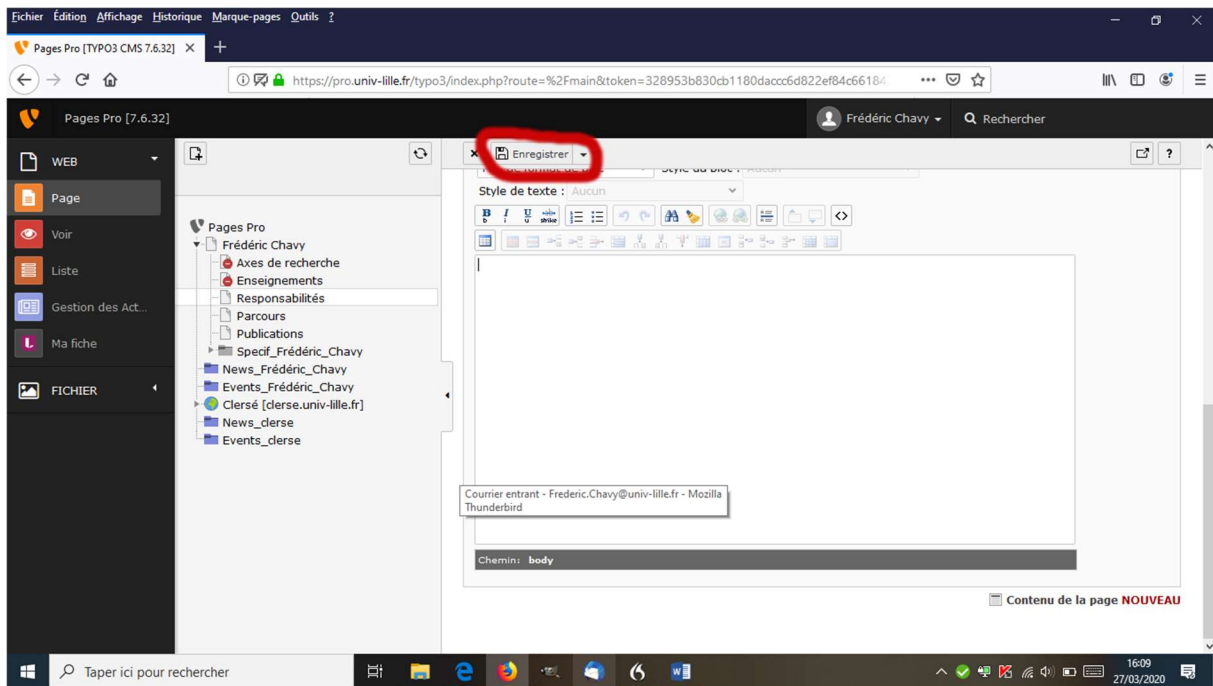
Fichier Édition Affichage Historique Marque-pages Outils ?

Pages Pro [TYPO3 CMS 7.6.32]

https://pro.univ-lille.fr/typo3/index.php?route=%2Fmain&token=328953b830cb1180daccc6d822ef84c66184

Pages Pro [7.6.32]

Frédéric Chavy

Rechercher

WEB

Page

Voir

Liste

Gestion des Act...

Ma fiche

FICHIER

Pages Pro

Frédéric Chavy

Axes de recherche

Enseignements

Responsabilités

Parcours

Publications

Specif_Frédéric_Chavy

News_Frédéric_Chavy

Events_Frédéric_Chavy

Clersé [clerse.univ-lille.fr]

News_clerse

Events_clerse

Enregistrer

Style du bloc : Aucun

Style de texte : Aucun

Courrier entrant - Frederic.Chavy@univ-lille.fr - Mozilla Thunderbird

Chemin: body

Contenu de la page NOUVEAU

Taper ici pour rechercher

16:09
27/03/2020